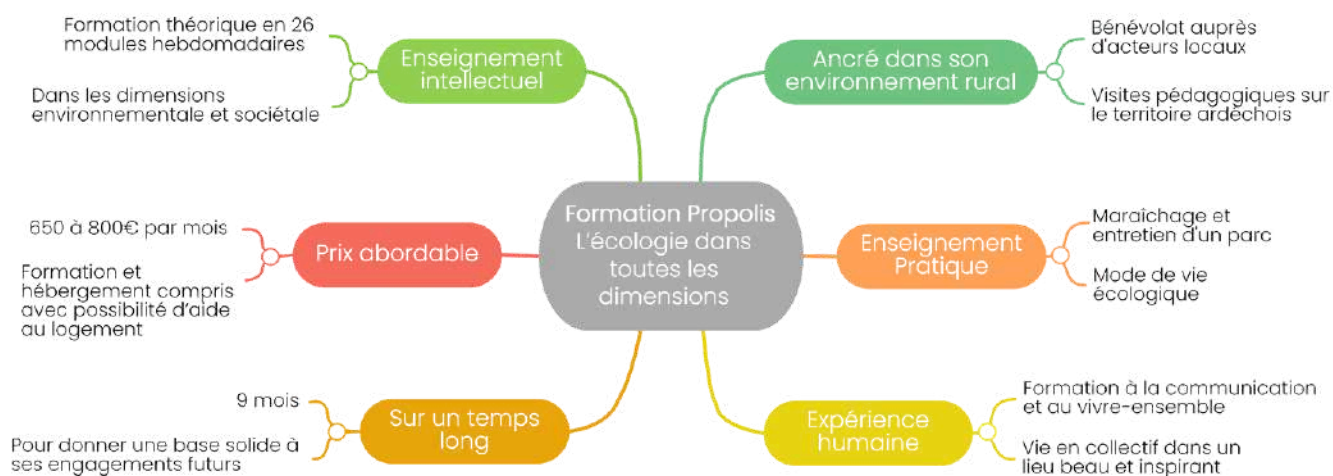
Formation Propolis
L'écologie dans toutes les dimensions

Enseignement intellectuel

Formation théorique en 26 modules hebdomadaires

Dans les dimensions environnementale et sociétale

Ancré dans son environnement rural

Bénévolat auprès d'acteurs locaux

Visites pédagogiques sur le territoire ardéchois

Prix abordable

650 à 800€ par mois

Formation et hébergement compris avec possibilité d'aide au logement

Enseignement Pratique

Maraîchage et entretien d'un parc

Mode de vie écologique

Sur un temps long

9 mois

Pour donner une base solide à ses engagements futurs

Expérience humaine

Formation à la communication et au vivre-ensemble

Vie en collectif dans un lieu beau et inspirant